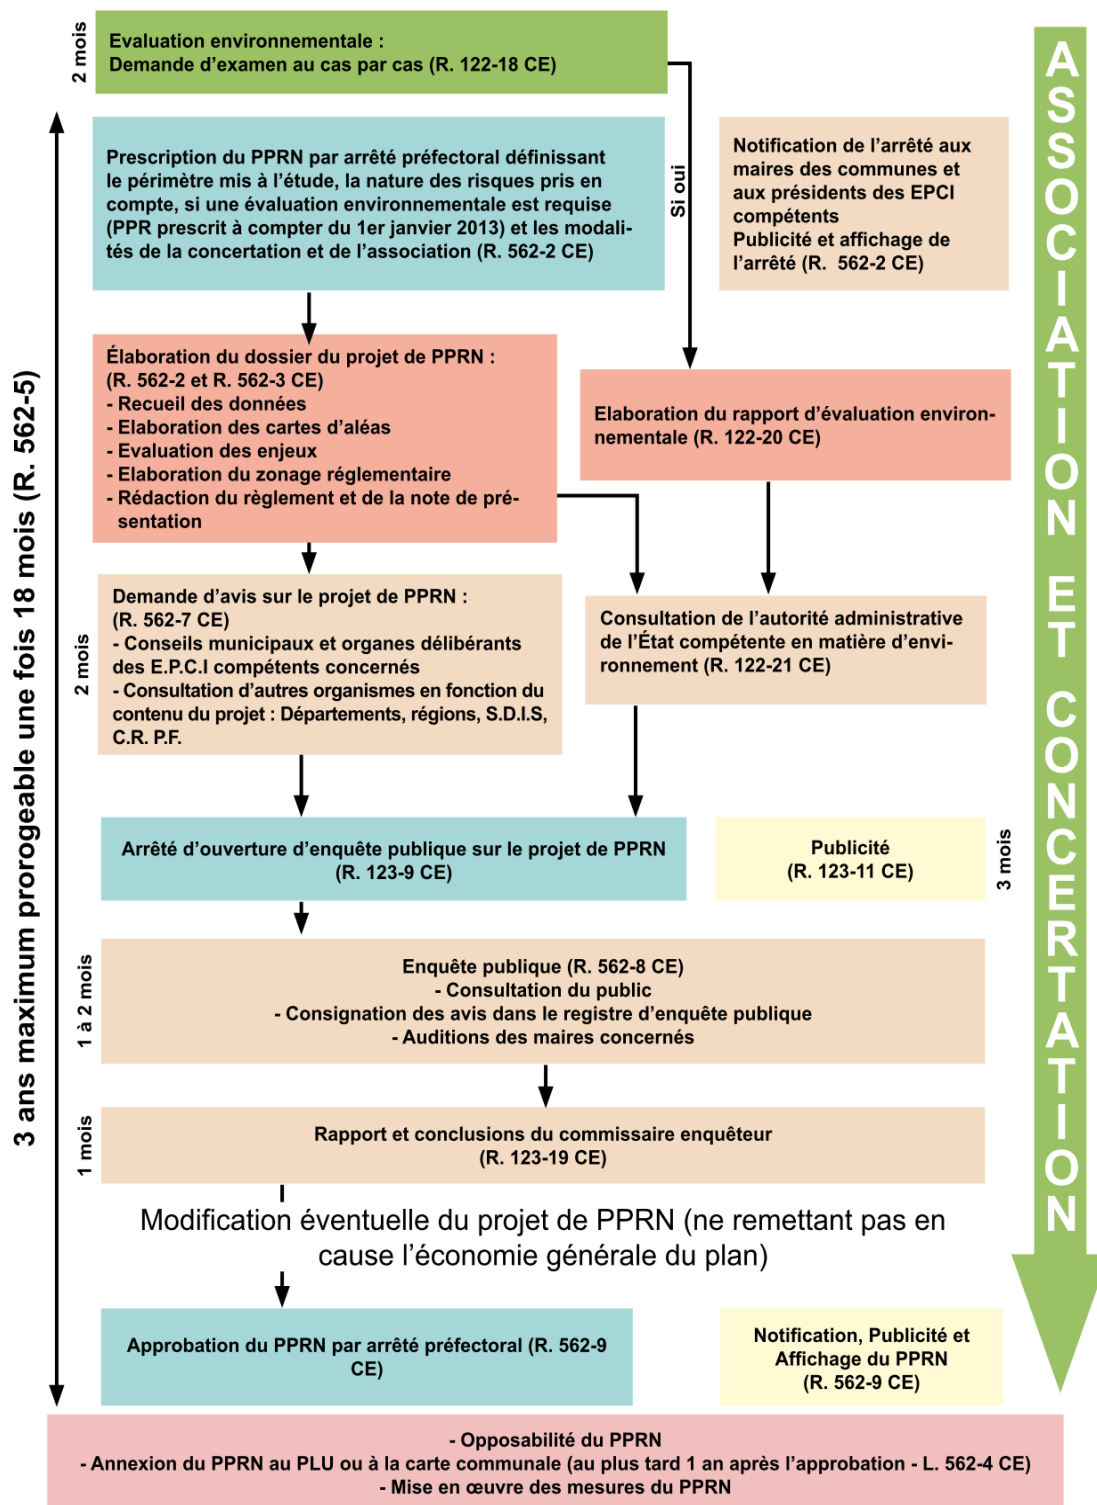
2 mois

Evaluation environnementale :
Demande d’examen au cas par cas (R. 122-18 CE)

3 ans maximum prorogeable une fois 18 mois (R. 562-5)

Prescription du PPRN par arrêté préfectoral définissant le périmètre mis à l’étude, la nature des risques pris en compte, si une évaluation environnementale est requise (PPR prescrit à compter du 1er janvier 2013) et les modalités de la concertation et de l’association (R. 562-2 CE)

Si oui

Notification de l’arrêté aux maires des communes et aux présidents des EPCI compétents
Publicité et affichage de l’arrêté (R. 562-2 CE)

ASSOCIATION ET CONCERTATION

Élaboration du dossier du projet de PPRN :
(R. 562-2 et R. 562-3 CE)
- Recueil des données
- Elaboration des cartes d’aléas
- Evaluation des enjeux
- Elaboration du zonage réglementaire
- Rédaction du règlement et de la note de présentation

Elaboration du rapport d’évaluation environnementale (R. 122-20 CE)

2 mois

Demande d’avis sur le projet de PPRN :
(R. 562-7 CE)
- Conseils municipaux et organes délibérants des E.P.C.I compétents concernés
- Consultation d’autres organismes en fonction du contenu du projet : Départements, régions, S.D.I.S, C.R. P.F.

Consultation de l’autorité administrative de l’État compétente en matière d’environnement (R. 122-21 CE)

Arrêté d’ouverture d’enquête publique sur le projet de PPRN (R. 123-9 CE)

Publicité
(R. 123-11 CE)

3 mois

1 à 2 mois

Enquête publique (R. 562-8 CE)
- Consultation du public
- Consignation des avis dans le registre d’enquête publique
- Auditions des maires concernés

1 mois

Rapport et conclusions du commissaire enquêteur
(R. 123-19 CE)

Modification éventuelle du projet de PPRN (ne remettant pas en cause l’économie générale du plan)

Approbation du PPRN par arrêté préfectoral (R. 562-9 CE)

Notification, Publicité et Affichage du PPRN
(R. 562-9 CE)

- Opposabilité du PPRN
- Annexion du PPRN au PLU ou à la carte communale (au plus tard 1 an après l’approbation - L. 562-4 CE)
- Mise en œuvre des mesures du PPRN